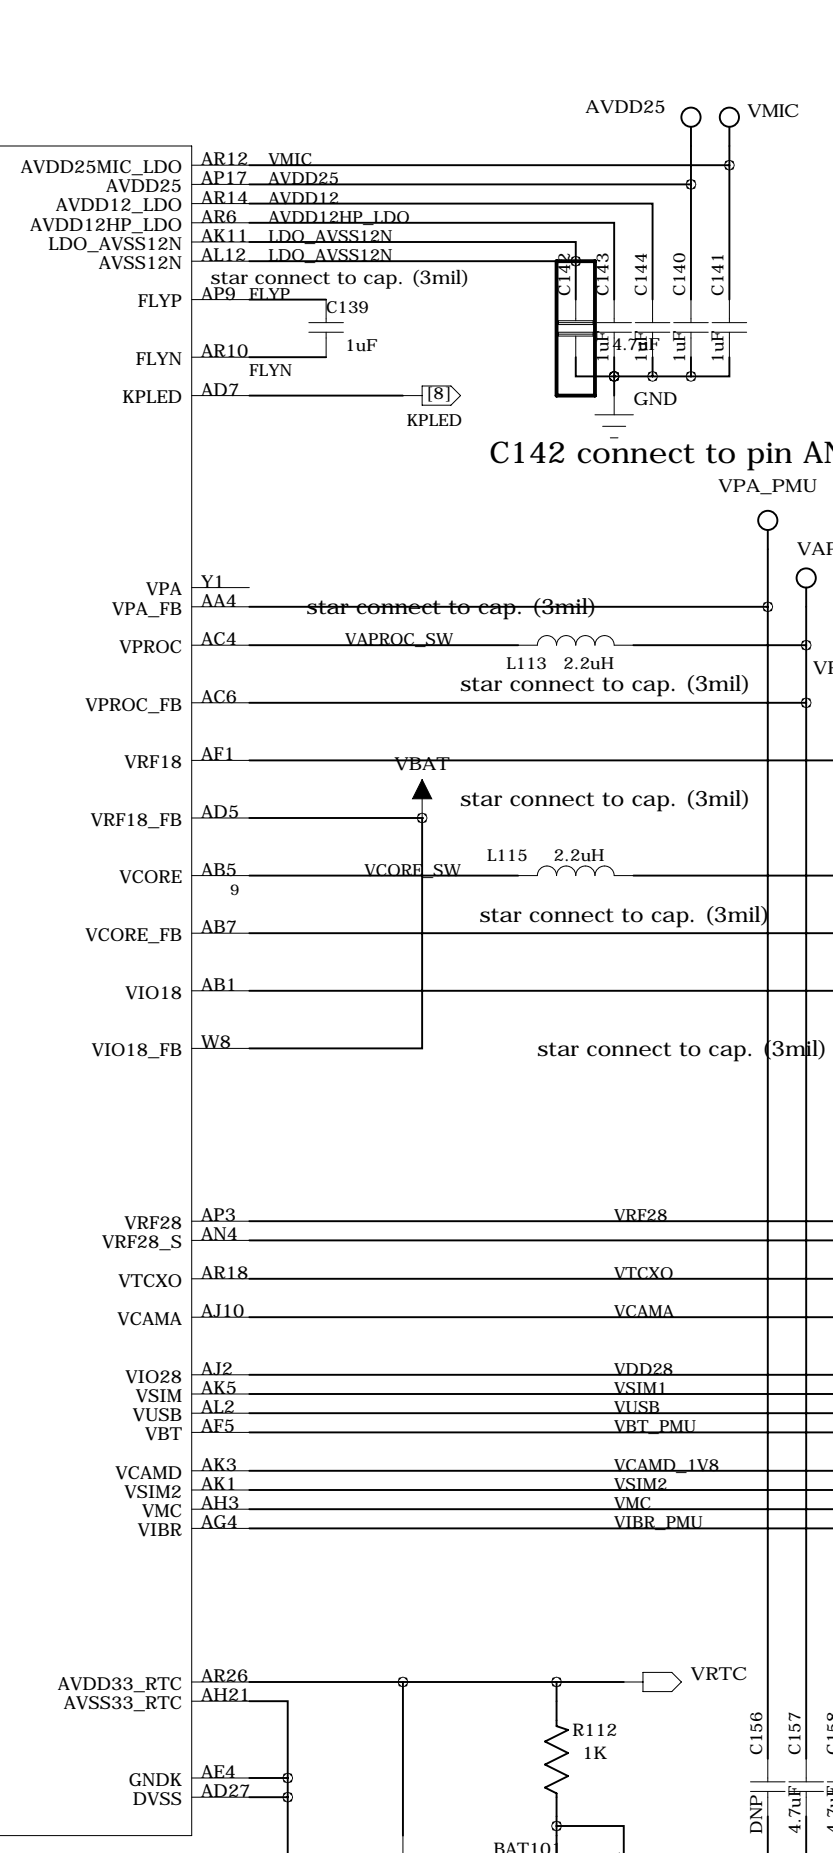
AVDD25 VMIC

AVDD25MIC_LDO AR12 VMIC
AVDD25 AP17 AVDD25
AVDD12_LDO AR14 AVDD12
AVDD12HP_LDO AR6 AVDD12HP_LDO
LDO_AVSS12N AK11 LDO_AVSS12N
AVSS12N AL12 LDO_AVSS12N
star connect to cap. (3mil)
FLYP AP9 FLYP
C139
1uF
FLYN AR10
FLYN
KPLED AD7 [8] KPLED

C142 C143 C144 C140 C141
1uF 4.7uF 1uF 1uF 1uF
GND

C142 connect to pin AN

VPA_PMU
VAP

VPA Y1
VPA_FB AA4 star connect to cap. (3mil)
VPROC AC4 VAPROC_SW
L113 2.2uH
VP
star connect to cap. (3mil)
VPROC_FB AC6
VRF18 AF1
VBAT
star connect to cap. (3mil)
VRF18_FB AD5
L115 2.2uH
VCORE AB5 VCORE_SW
9
star connect to cap. (3mil)
VCORE_FB AB7
VIO18 AB1
VIO18_FB W8
star connect to cap. (3mil)

VRF28 AP3 VRF28
VRF28_S AN4
VTCXO AR18 VTCXO
VCAMA AJ10 VCAMA
VIO28 AJ2 VDD28
VSIM AK5 VSIM1
VUSB AL2 VUSB
VBT AF5 VBT_PMU
VCAMD AK3 VCAMD_1V8
VSIM2 AK1 VSIM2
VMC AH3 VMC
VIBR AG4 VIBR_PMU

AVDD33_RTC AR26 VRTC
AVSS33_RTC AH21
R112
1K
C156 C157 C158
DNP 4.7uF 4.7uF
GNDK AE4
DVSS AD27
BAT101